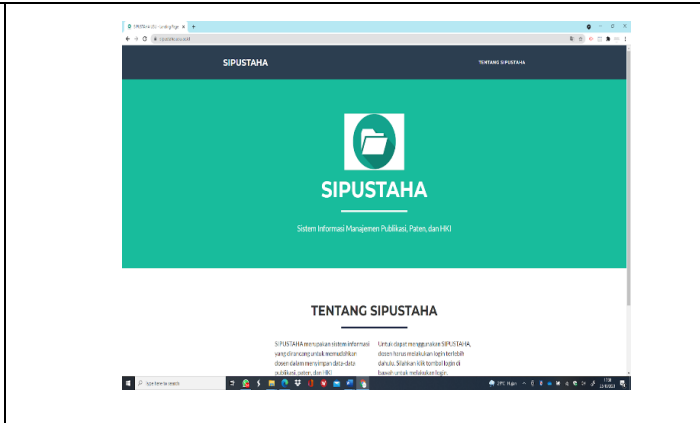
SIPUSTAHA - Landing Page

SIPUSTAHA

TENTANG SIPUSTAHA

SIPUSTAHA

Sistem Informasi Manajemen Publikasi, Paten, dan HKI

TENTANG SIPUSTAHA

SIPUSTAHA merupakan sistem informasi yang dirancang untuk memudahkan dosen dalam menyimpan data-data publikasi, paten, dan HKI

Untuk dapat menggunakan SIPUSTAHA, dosen harus melakukan login terlebih dahulu. Silahkan klik tombol login di bawah untuk melakukan login.

Type here to search

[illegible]